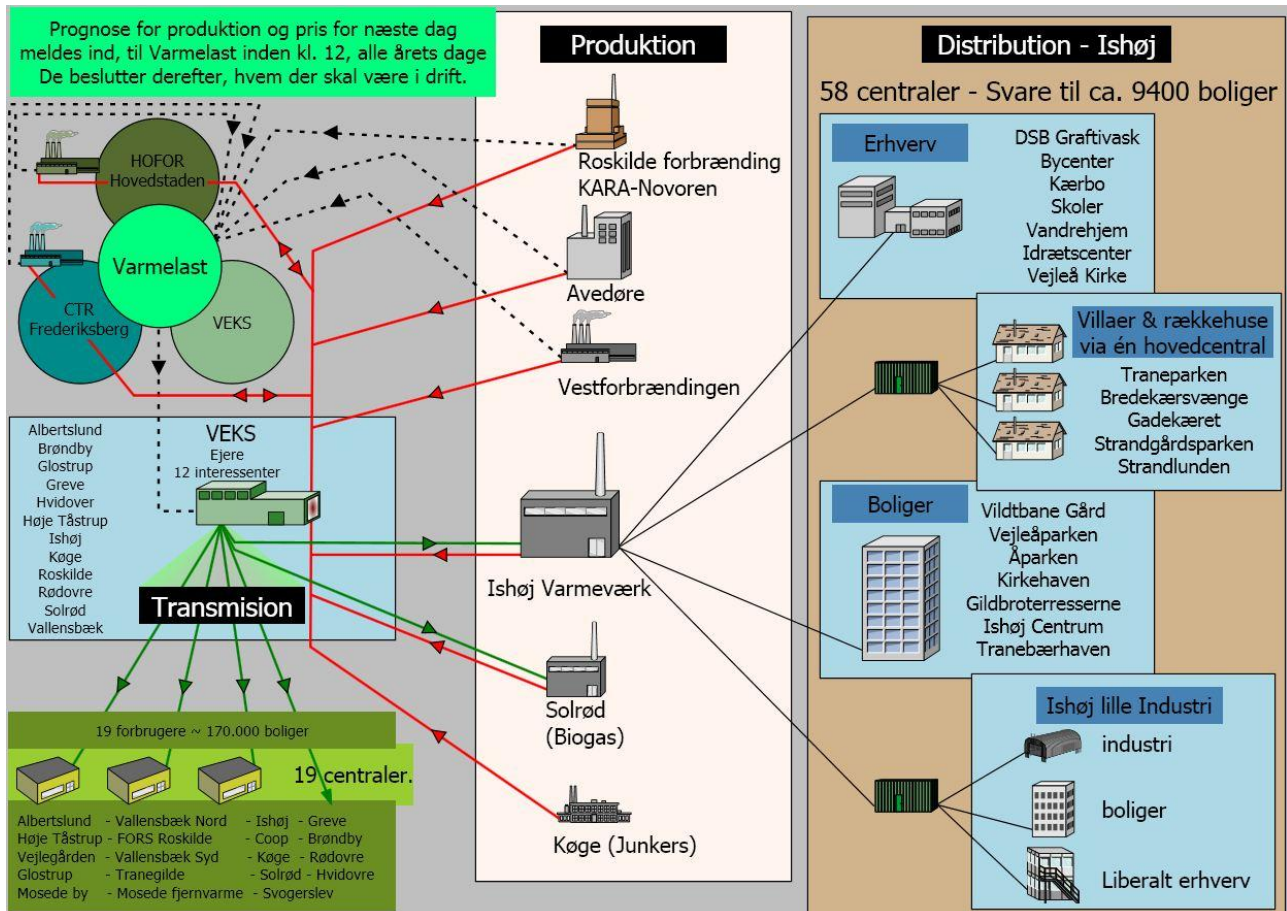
Prognose for produktion og pris for næste dag meldes ind, til Varmelast inden kl. 12, alle årets dage De beslutter derefter, hvem der skal være i drift.

HOFOR Hovedstaden

Varmelast

CTR Frederiksberg

VEKS

Produktion

Roskilde forbrænding KARA-Novoren

Avedøre

Vestforbrændingen

Ishøj Varmeværk

Solrød (Biogas)

Køge (Junkers)

Albertslund
Brøndby
Glostrup
Greve
Hvidover
Høje Tåstrup
Ishøj
Køge
Roskilde
Rødovre
Solrød
Vallensbæk

VEKS
Ejere
12 interessenter

Transmision

19 forbrugere ~ 170.000 boliger

19 centraler.

| | | | |
|---|---|---|---|
| Albertslund | - Vallensbæk Nord | - Ishøj | - Greve |
| Høje Tåstrup | - FORS Roskilde | - Coop | - Brøndby |
| Vejlegården | - Vallensbæk Syd | - Køge | - Rødovre |
| Glostrup | - Tranegilde | - Solrød | - Hvidovre |
| Mosede by | - Mosede fjernvarme | - Svogerslev | |

Distribution - Ishøj

58 centraler - Svare til ca. 9400 boliger

Erhverv

DSB Graftivask
Bycenter
Kærbo
Skoler
Vandrehjem
Idrætscenter
Vejleå Kirke

Villaer & rækkehuse via én hovedcentral

Traneparken
Bredekærsvænge
Gadekæret
Strandgårdsparken
Strandlunden

Boliger

Vildtbane Gård
Vejleåparken
Åparken
Kirkehaven
Gildbroterresserne
Ishøj Centrum
Tranebærhaven

Ishøj lille Industri

industri

boliger

Liberalt erhverv